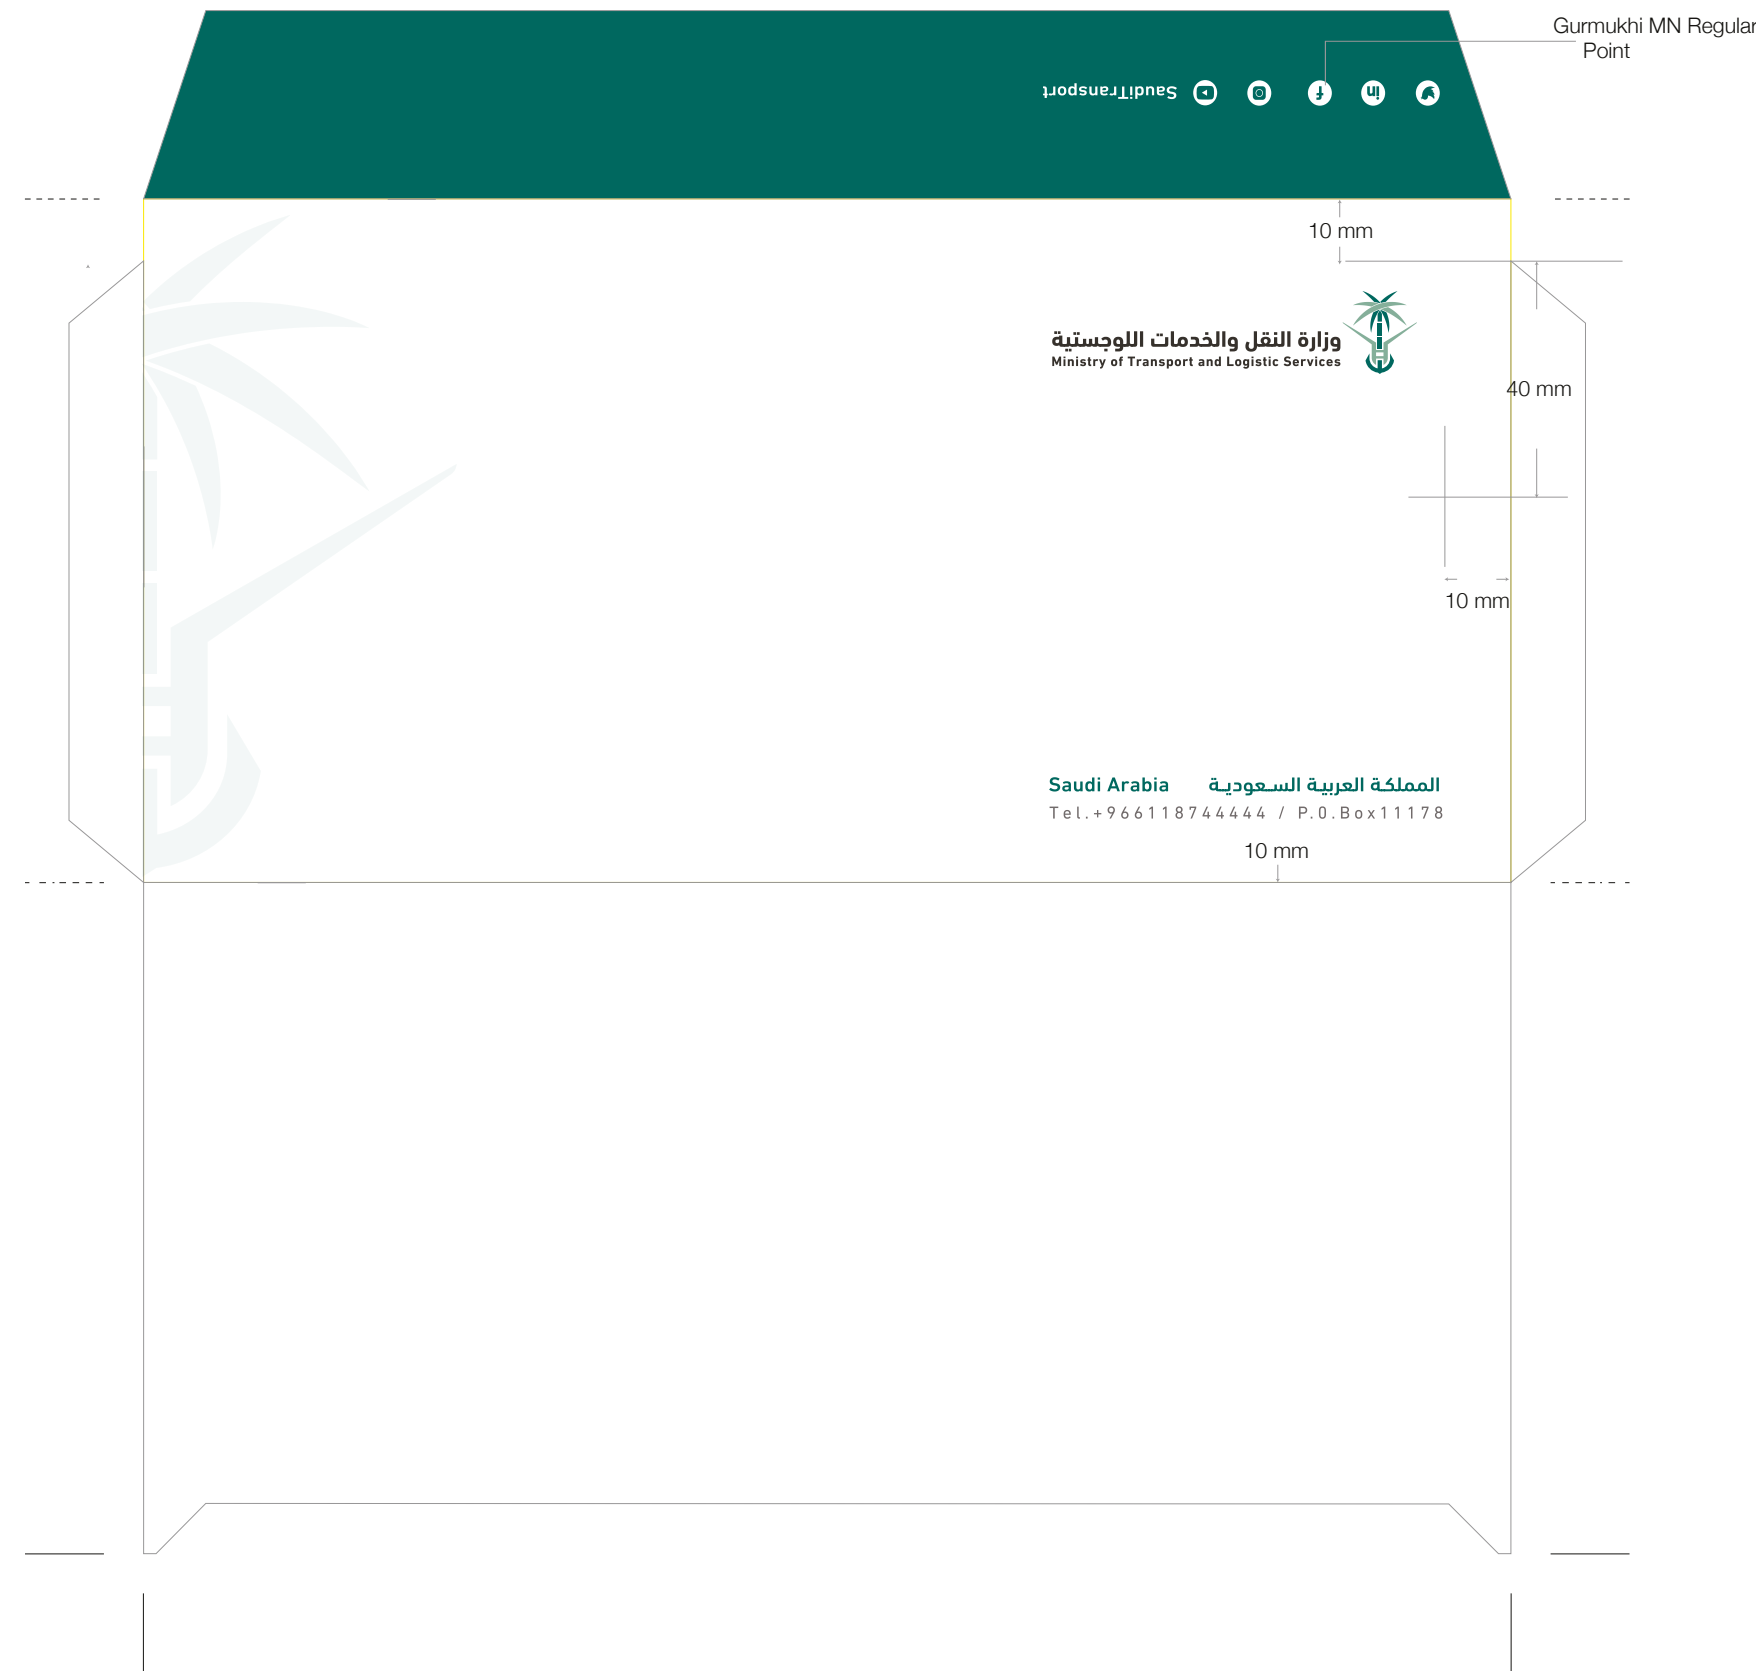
Gurmukhi MN Regular
Point

SaudiTransport

10 mm

وزارة النقل والخدمات اللوجستية
Ministry of Transport and Logistic Services

40 mm

10 mm

Saudi Arabia المملكة العربية السعودية
Tel.+966118744444 / P.O.Box11178

10 mm